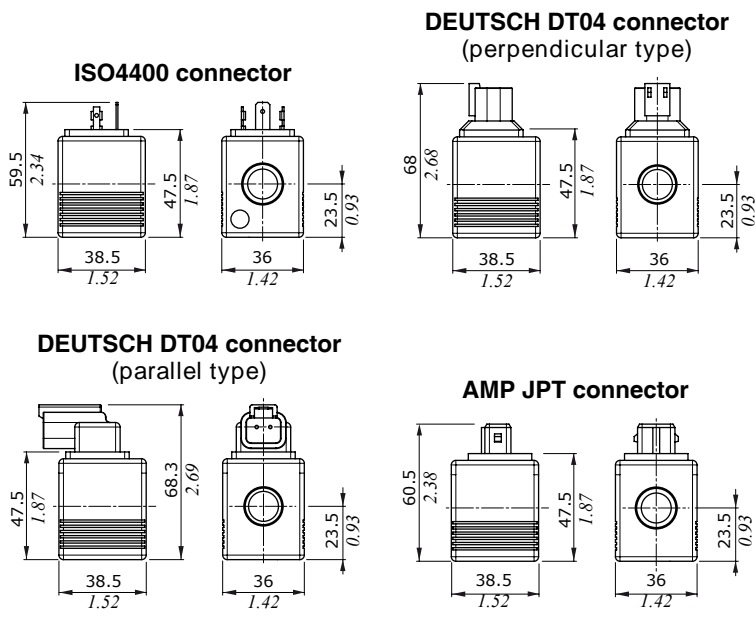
ISO4400 connector

59.5
2.34
47.5
1.87
38.5
1.52
36
1.42
23.5
0.93

DEUTSCH DT04 connector
(perpendicular type)

68
2.68
47.5
1.87
38.5
1.52
36
1.42
23.5
0.93

DEUTSCH DT04 connector
(parallel type)

47.5
1.87
68.3
2.69
38.5
1.52
36
1.42
23.5
0.93

AMP JPT connector

60.5
2.38
47.5
1.87
38.5
1.52
36
1.42
23.5
0.93